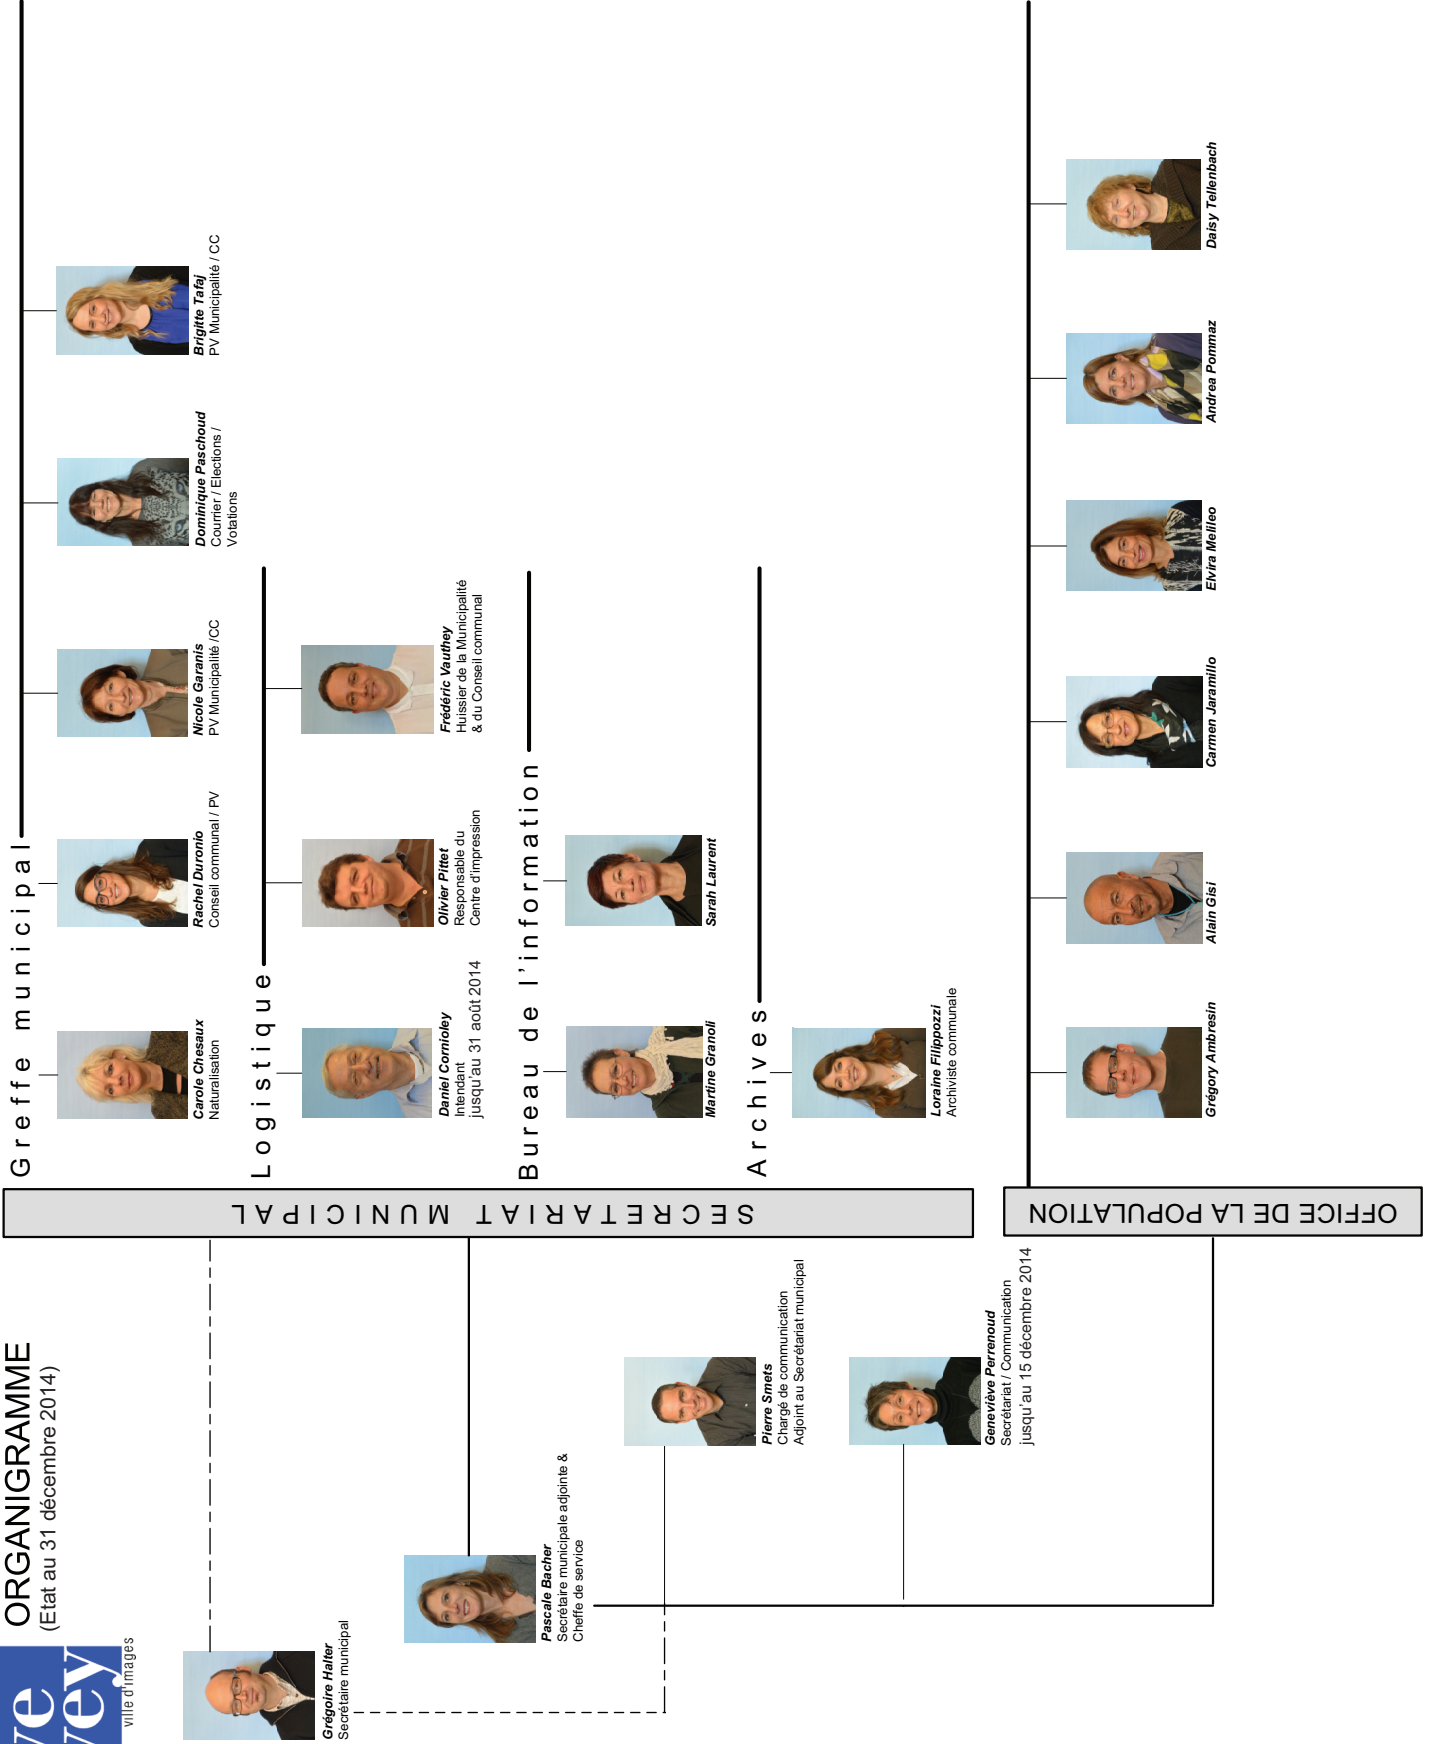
vevey
ville d'images

ORGANIGRAMME
(Etat au 31 décembre 2014)

Grégoire Halter
Secrétaire municipal

Pascale Bacher
Secrétaire municipale adjointe &
Cheffe de service

Pierre Smets
Chargé de communication
Adjoint au Secrétariat municipal

Geneviève Perrenoud
Secrétariat / Communication
jusqu'au 15 décembre 2014

SECRETARIAT MUNICIPAL

OFFICE DE LA POPULATION

Greffe municipal

Carole Chesaux
Naturalisation

Rachel Duronio
Conseil communal / PV

Nicole Garanis
PV Municipalité /CC

Dominique Paschoud
Courrier / Elections /
Votations

Brigitte Tafaj
PV Municipalité / CC

Logistique

Daniel Cornioley
Intendant
jusqu'au 31 août 2014

Olivier Pittet
Responsable du
Centre d'impression

Frédéric Vauthey
Huissier de la Municipalité
& du Conseil communal

Bureau de l'information

Martine Granoli

Sarah Laurent

Archives

Loraine Filippozzi
Archiviste communale

Grégory Ambresin

Alain Gisi

Carmen Jaramillo

Elvira Melileo

Andrea Pommaz

Daisy Tellenbach